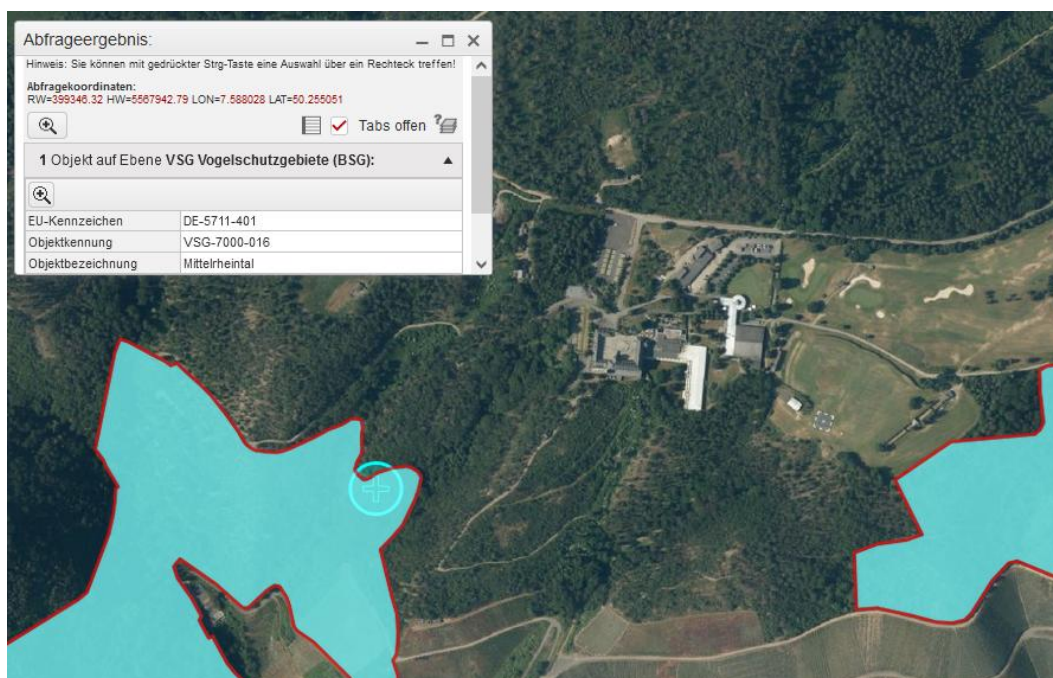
Abfrageergebnis:

Hinweis: Sie können mit gedrückter Strg-Taste eine Auswahl über ein Rechteck treffen!

Abfragekoordinaten:
RW=399346.32 HW=5567942.79 LON=7.588028 LAT=50.255051

Tabs offen

1 Objekt auf Ebene VSG Vogelschutzgebiete (BSG):

| EU-Kennzeichen | DE-5711-401 |
|---|---|
| Objektkennung | VSG-7000-016 |
| Objektbezeichnung | Mittelrheintal |